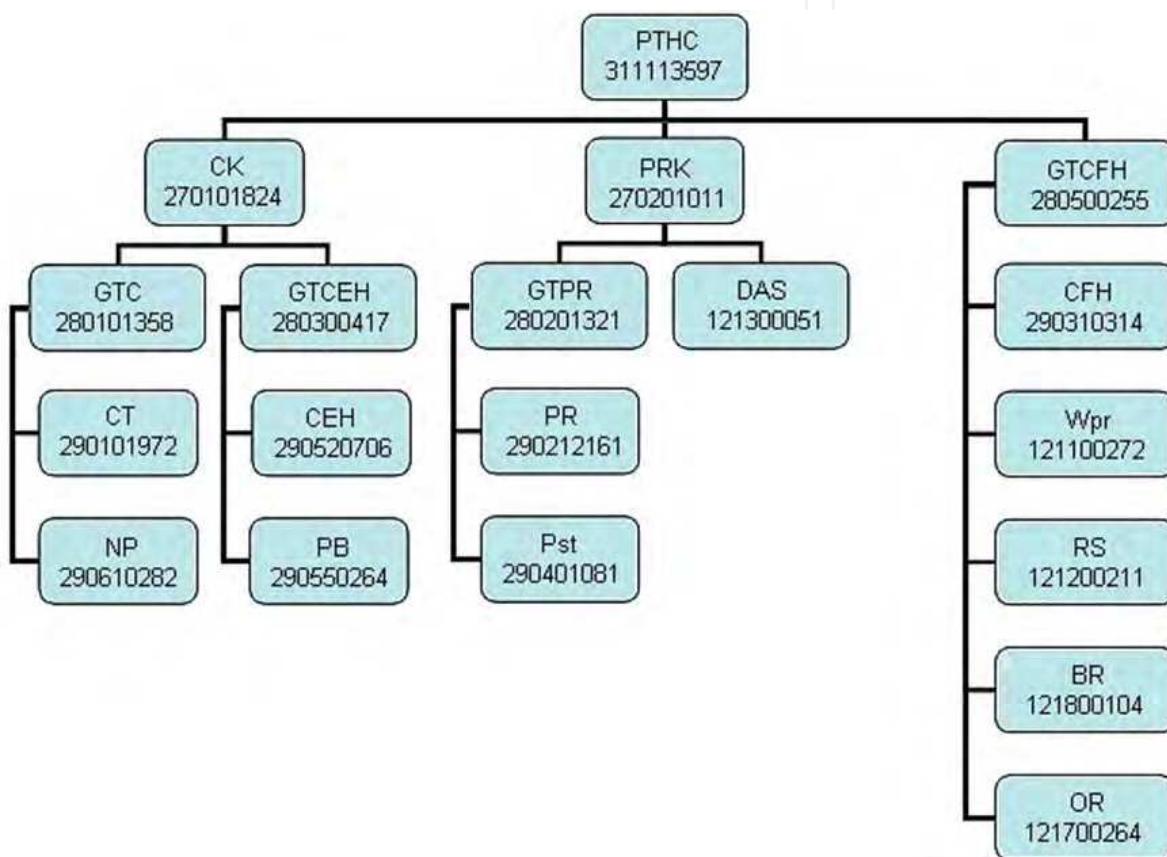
PTHC
311113597

CK
270101824

PRK
270201011

GTCFH
280500255

GTC
280101358

CT
290101972

NP
290610282

GTCEH
280300417

CEH
290520706

PB
290550264

GTPR
280201321

PR
290212161

Pst
290401081

DAS
121300051

CFH
290310314

Wpr
121100272

RS
121200211

BR
121800104

OR
121700264